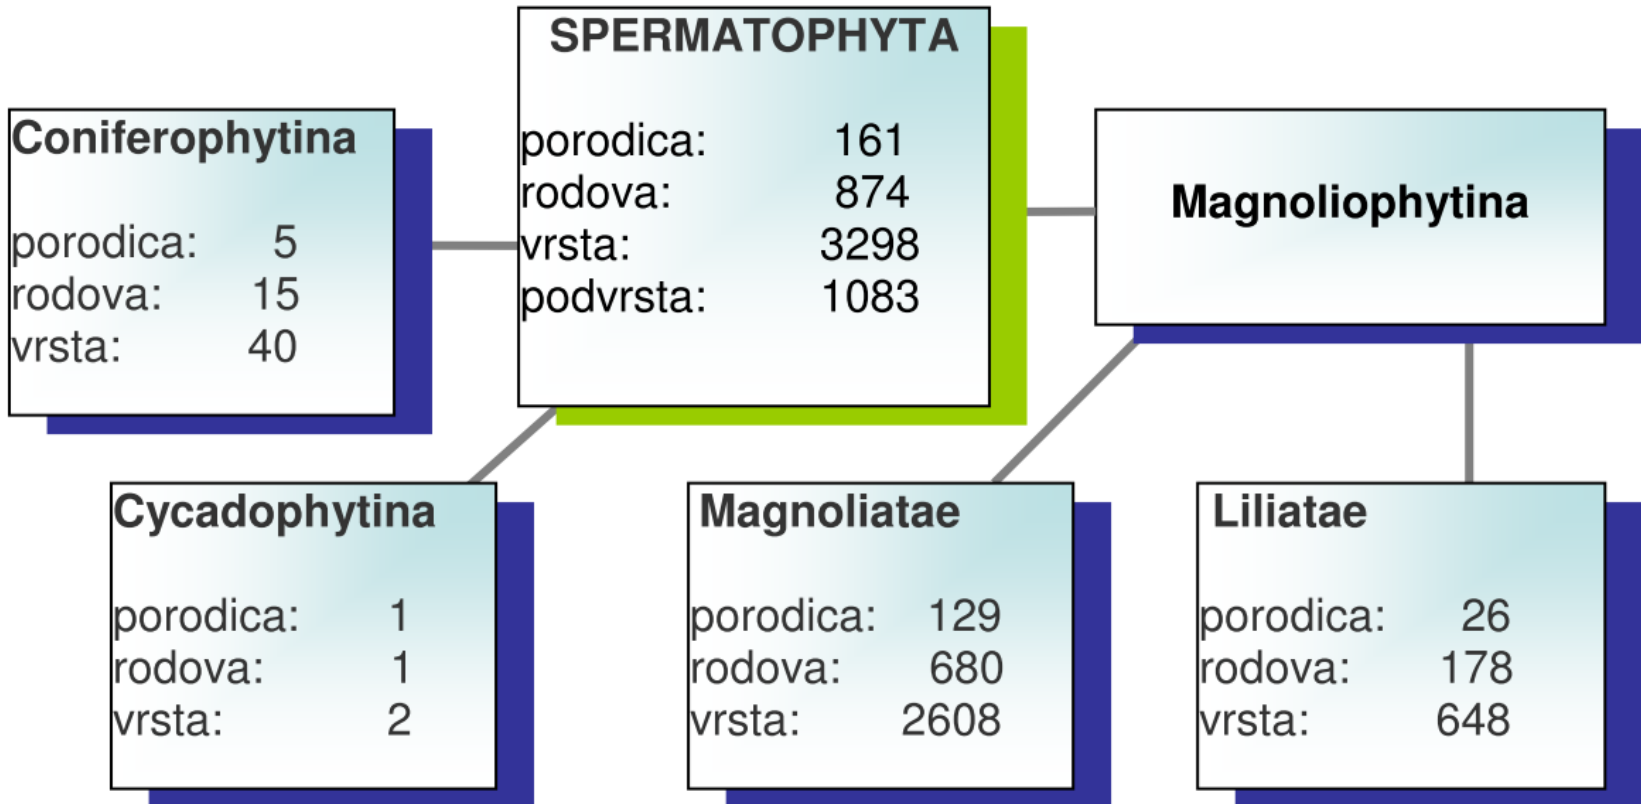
SPERMATOPHYTA

porodica: 161
rodova: 874
vrsta: 3298
podvrsta: 1083

Coniferophytina

porodica: 5
rodova: 15
vrsta: 40

Magnoliophytina

Cycadophytina

porodica: 1
rodova: 1
vrsta: 2

Magnoliatae

porodica: 129
rodova: 680
vrsta: 2608

Liliatae

porodica: 26
rodova: 178
vrsta: 648